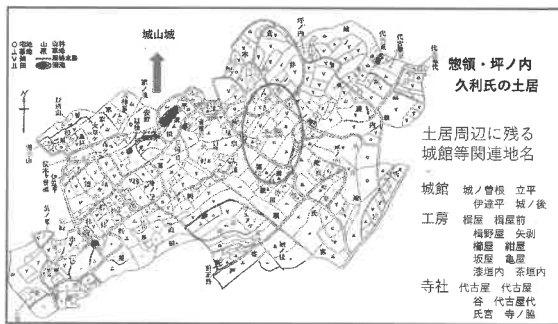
城山城

惣領・坪ノ内
久利氏の土居

土居周辺に残る
城館等関連地名

城館 城ノ曽根 立平
伊達平 城ノ後

工房 桐屋 桐屋前
梅野屋 矢剣
欅屋 紺屋
坂屋 亀屋
漆垣内 茶垣内

寺社 代古屋 代古屋
谷 代古屋代
氏宮 寺ノ脇

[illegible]